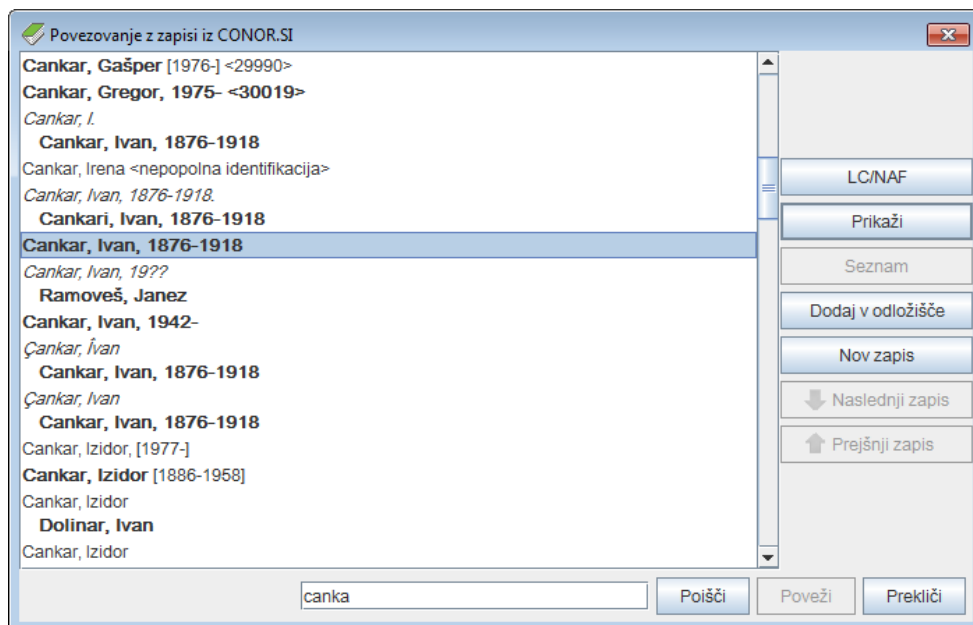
Povezovanje z zapisi iz CONOR.SI

Cankar, Gašper [1976-] <29990>
Cankar, Gregor, 1975- <30019>
Cankar, I.
Cankar, Ivan, 1876-1918
Cankar, Irena <nepopolna identifikacija>
Cankar, Ivan, 1876-1918.
Cankari, Ivan, 1876-1918
Cankar, Ivan, 1876-1918
Cankar, Ivan, 19??
Ramoveš, Janez
Cankar, Ivan, 1942-
Çankar, Ívan
Cankar, Ivan, 1876-1918
Çankar, Ivan
Cankar, Ivan, 1876-1918
Cankar, Izidor, [1977-]
Cankar, Izidor [1886-1958]
Cankar, Izidor
Dolinar, Ivan
Cankar, Izidor

LC/NAF
Prikaži
Seznam
Dodaj v odložišče
Nov zapis
Naslednji zapis
Prejšnji zapis

canka
Poišči
Poveži
Prekliči